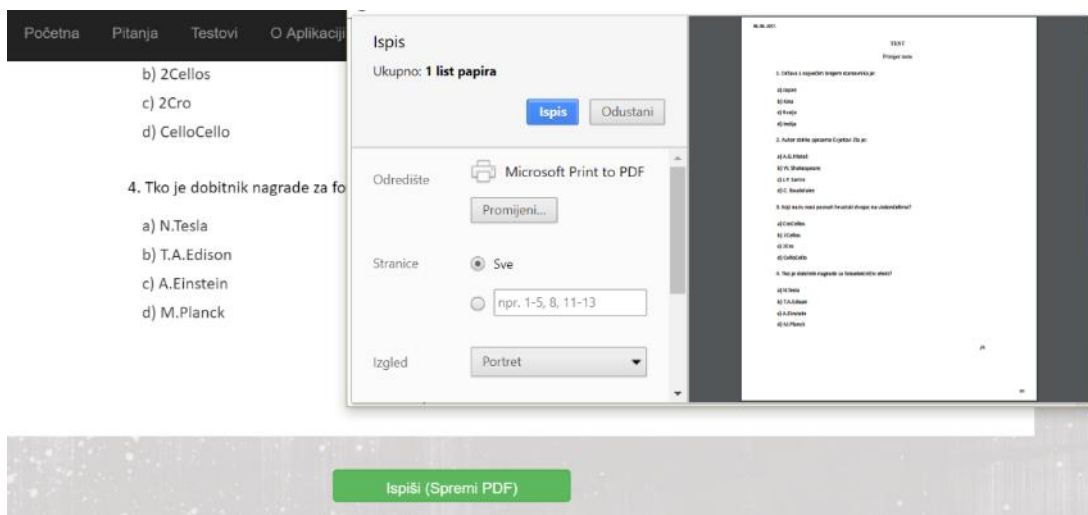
Početna Pitanja Testovi O Aplikaciji

b) 2Cellos

c) 2Cro

d) CelloCello

4. Tko je dobitnik nagrade za fo

a) N.Tesla

b) T.A.Edison

c) A.Einstein

d) M.Planck

Ispis

Ukupno: **1 list papira**

Ispis Odustani

Odredište Microsoft Print to PDF

Promijeni...

Stranice Sve

npr. 1-5, 8, 11-13

Izgled Portret

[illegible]

TEST

Primjer testa

1. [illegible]

a) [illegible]

b) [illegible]

c) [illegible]

d) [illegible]

2. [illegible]

a) A.G.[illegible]

b) W. Shakespeare

c) J.P. Sartre

d) C. Baudelaire

3. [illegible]

a) CelloCellos

b) 2Cellos

c) 2Cro

d) CelloCello

4. Tko je dobitnik nagrade za fotoelektrični efekt?

a) N.Tesla

b) T.A.Edison

c) A.Einstein

d) M.Planck

Ispiši (Spremi PDF)